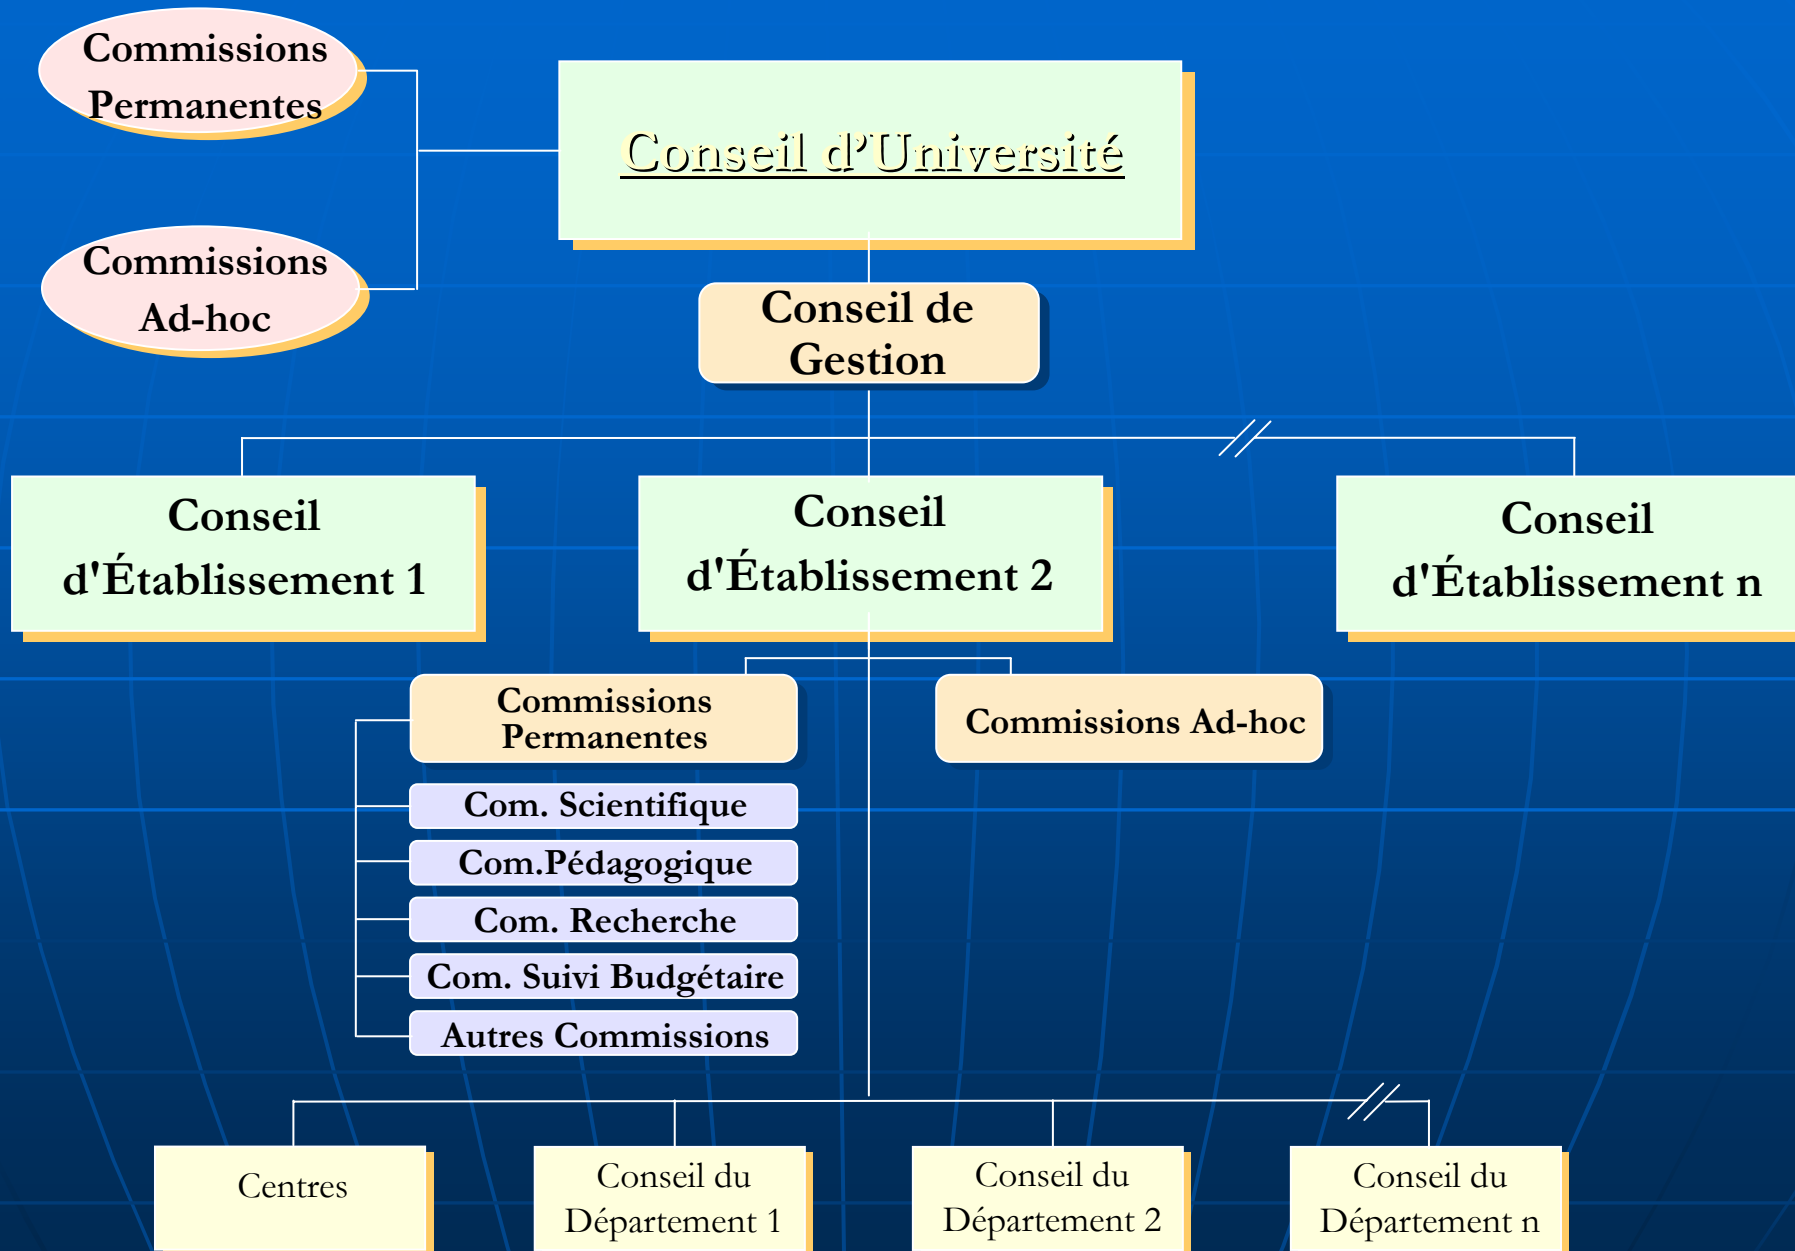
Commissions Permanentes

Commissions Ad-hoc

Conseil d'Université

Conseil de Gestion

Conseil d'Établissement 1

Conseil d'Établissement 2

Conseil d'Établissement n

Commissions Permanentes

Commissions Ad-hoc

Com. Scientifique

Com.Pédagogique

Com. Recherche

Com. Suivi Budgétaire

Autres Commissions

Centres

Conseil du Département 1

Conseil du Département 2

Conseil du Département n